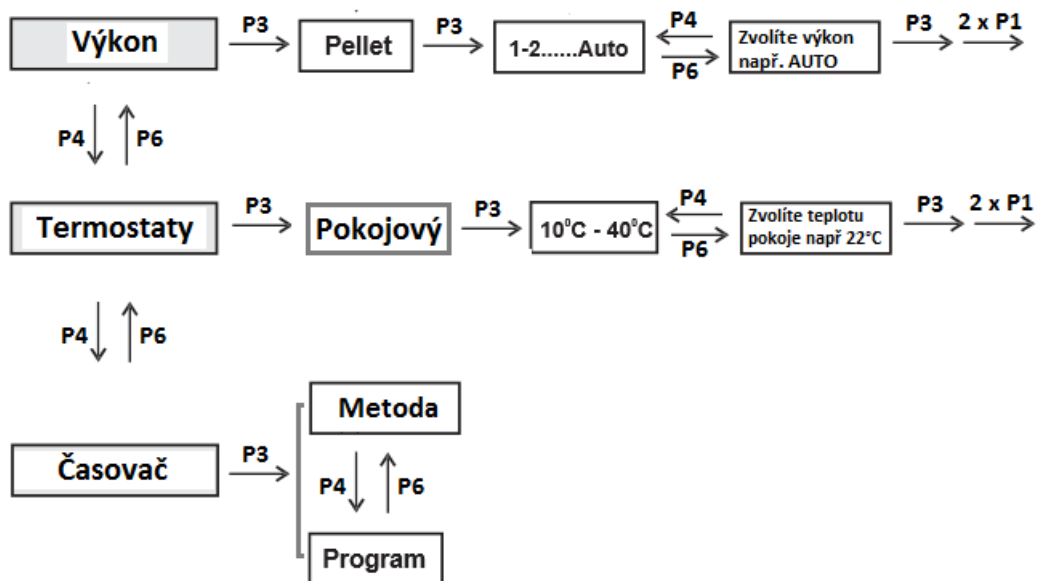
Výkon
P3
Pellet
P3
1-2......Auto
P4
P6
Zvolíte výkon např. AUTO
P3
2 x P1

P4
P6

Termostaty
P3
Pokojový
P3
$10^0C$ - $40^0C$
P4
P6
Zvolíte teplotu pokoje např 22°C
P3
2 x P1

P4
P6

Časovač
P3
Metoda
P4
P6
Program